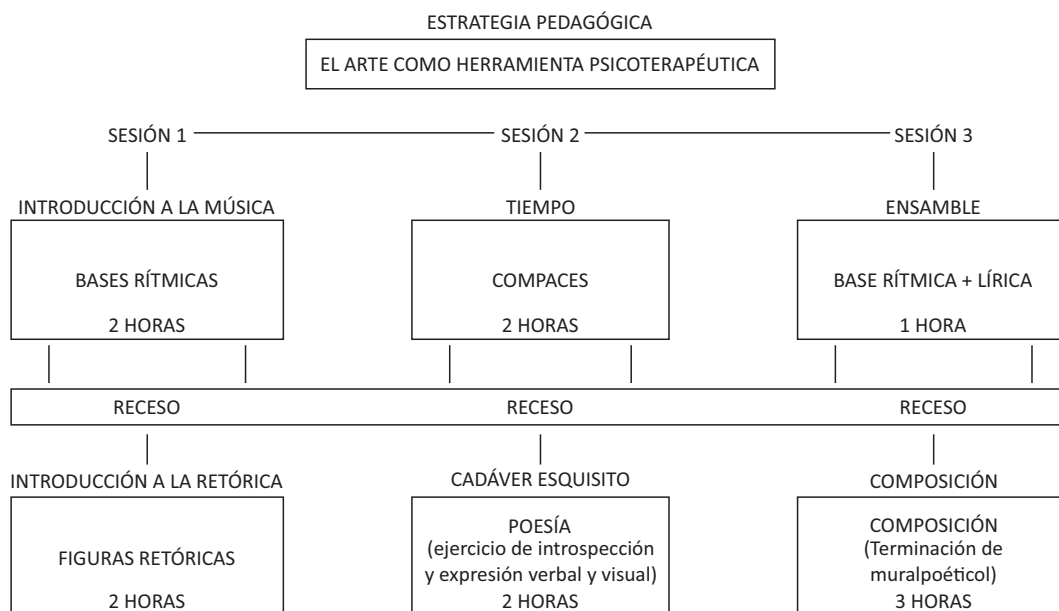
ESTRATEGIA PEDAGÓGICA

EL ARTE COMO HERRAMIENTA PSICOTERAPÉUTICA

SESIÓN 1

INTRODUCCIÓN A LA MÚSICA

BASES RÍTMICAS

2 HORAS

RECESO

INTRODUCCIÓN A LA RETÓRICA

FIGURAS RETÓRICAS

2 HORAS

SESIÓN 2

TIEMPO

COMPACES

2 HORAS

RECESO

CADÁVER ESQUISITO

POESÍA (ejercicio de introspección y expresión verbal y visual)

2 HORAS

SESIÓN 3

ENSAMBLE

BASE RÍTMICA + LÍRICA

1 HORA

RECESO

COMPOSICIÓN

COMPOSICIÓN (Terminación de muralpoéticol)

3 HORAS